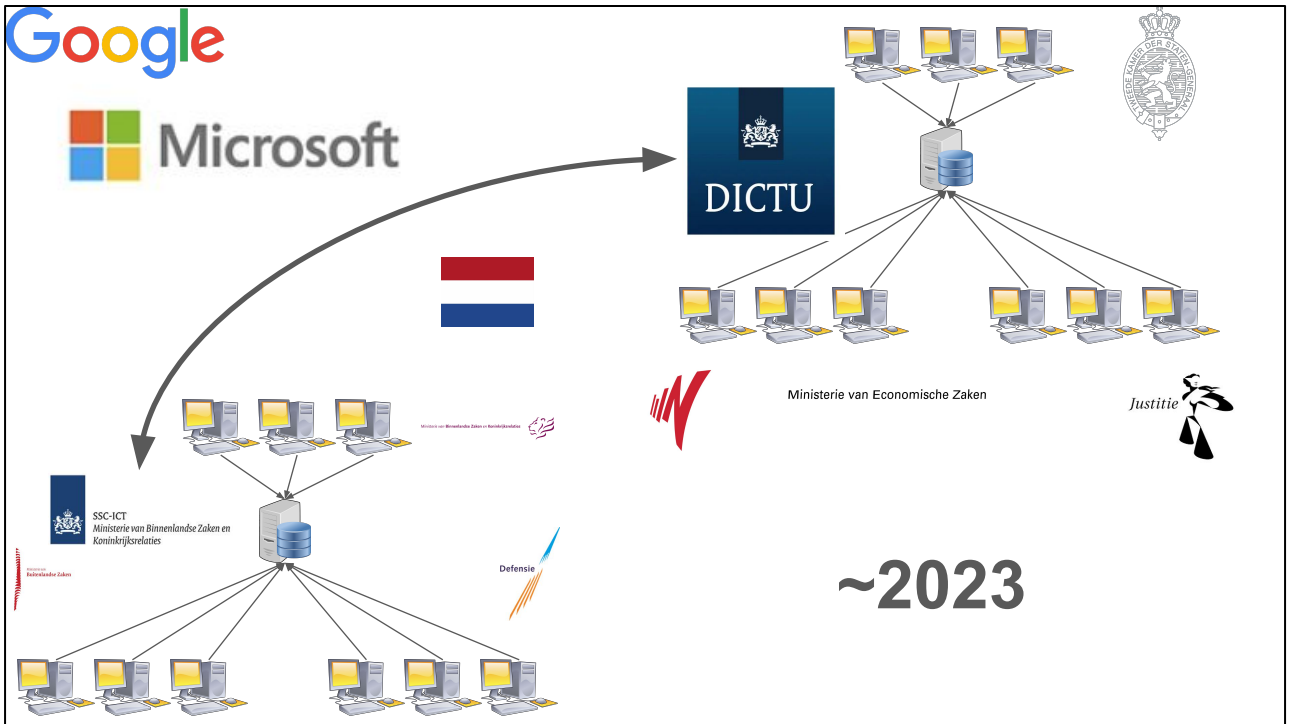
Google

Microsoft

DICTU

TWEEDE KAMER DER STATEN GENERAAL

Ministerie van Economische Zaken

Justitie

Ministerie van Binnenlandse Zaken en Koninkrijksrelaties

SSC-ICT
Ministerie van Binnenlandse Zaken en Koninkrijksrelaties

Ministerie van Buitenlandse Zaken

Defensie

~2023